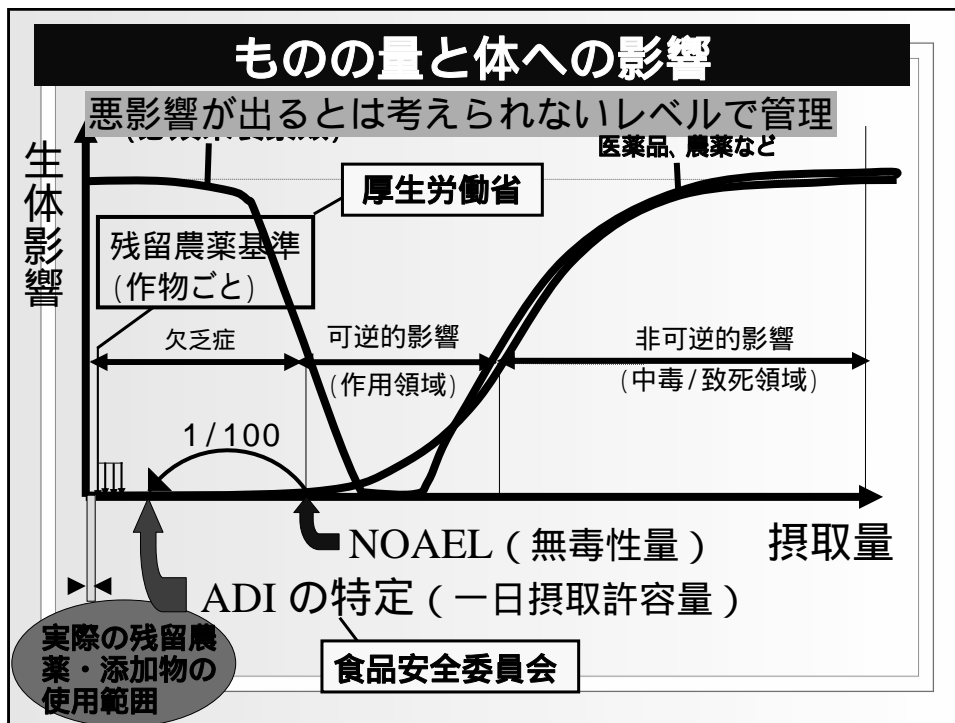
ものの量と体への影響

悪影響が出るとは考えられないレベルで管理

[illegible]

医薬品、農薬など

生体影響

厚生労働省

残留農薬基準
(作物ごと)

欠乏症

可逆的影響
(作用領域)

非可逆的影響
(中毒/致死領域)

1/100

NOAEL(無毒性量)

摂取量

ADIの特定(一日摂取許容量)

実際の残留農薬・添加物の使用範囲

食品安全委員会